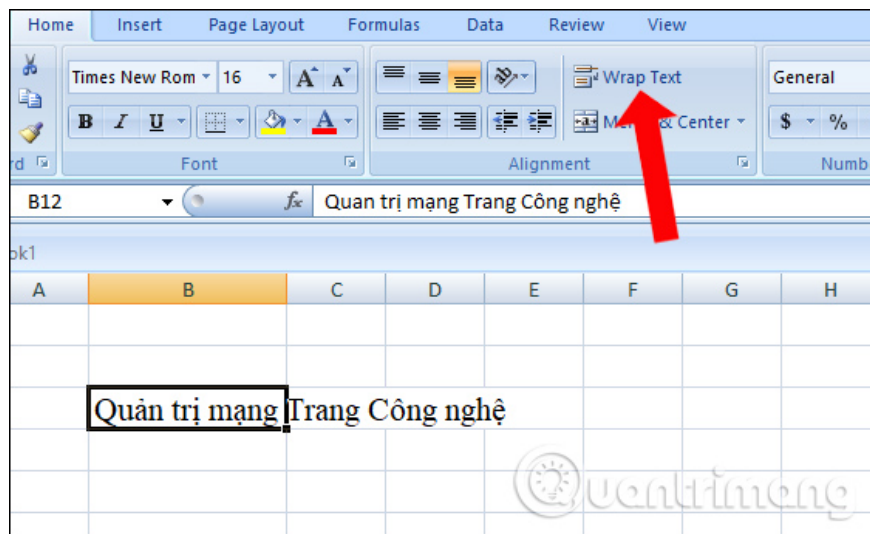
Home Insert Page Layout Formulas Data Review View

Times New Rom 16 A A

B I U A

Wrap Text

Merge & Center

General

$ %

rd Font Alignment Numb

B12 $f_x$ Quan trị mạng Trang Công nghệ

ok1

A B C D E F G H

Quản trị mạng Trang Công nghệ

uantrimang